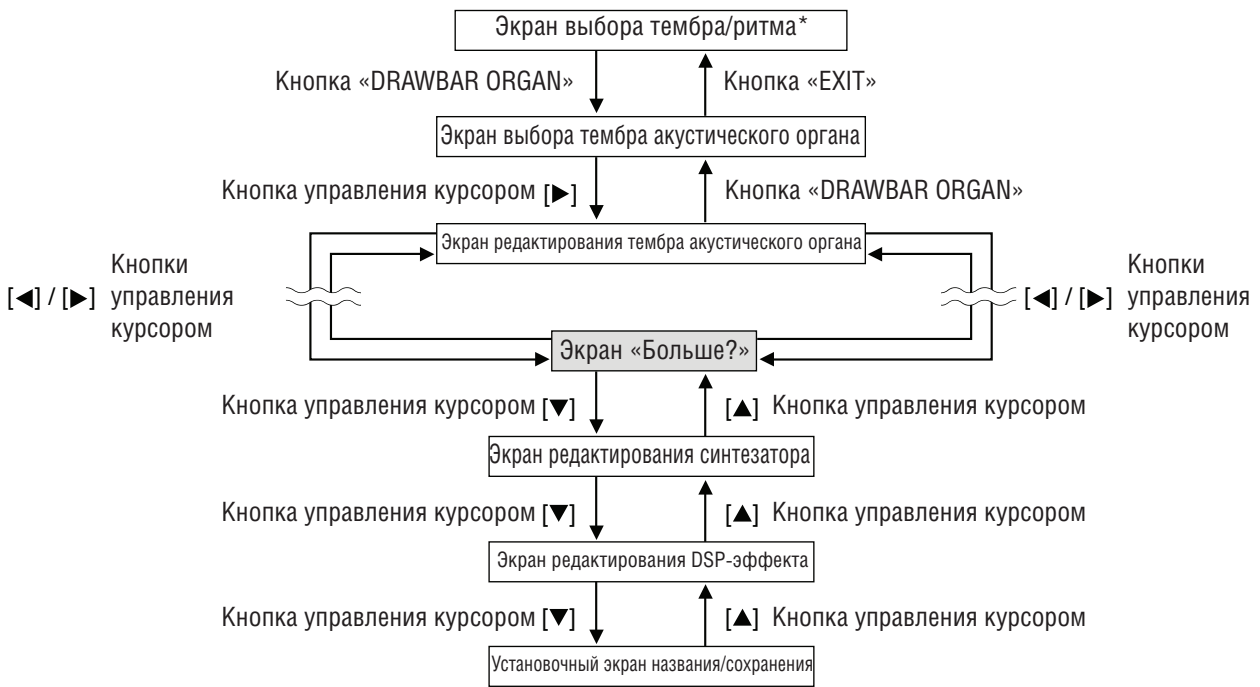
Экран выбора тембра/ритма*

Кнопка «DRAWBAR ORGAN»

Кнопка «EXIT»

Экран выбора тембра акустического органа

Кнопка управления курсором [▶]

Кнопка «DRAWBAR ORGAN»

Экран редактирования тембра акустического органа

[◀] / [▶] Кнопки управления курсором

[◀] / [▶] Кнопки управления курсором

Экран «Больше?»

Кнопка управления курсором [▼]

[▲] Кнопка управления курсором

Экран редактирования синтезатора

Кнопка управления курсором [▼]

[▲] Кнопка управления курсором

Экран редактирования DSP-эффекта

Кнопка управления курсором [▼]

[▲] Кнопка управления курсором

Установочный экран названия/сохранения